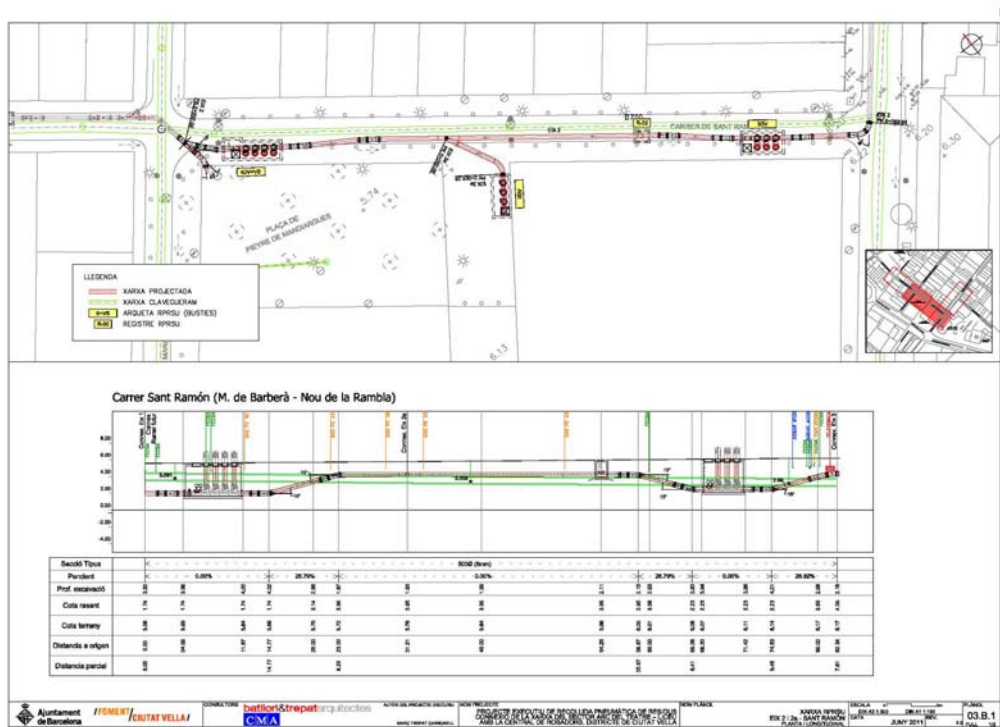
CARRER DE SANT RAMON

PLAÇA DE PIEYRE DE MANDIARGUES

5.74

6.13

6.20

6.30

LLEGENDA
XARXA PROJECTADA
XARXA CLAVEGUERAM
ARQUETA RPRSU (BUSTIES)
REGISTRE RPRSU

Carrer Sant Ramón (M. de Barberà - Nou de la Rambla)

6.00
4.00
2.00
0.00
-2.00
-4.00

| Secció Tipus | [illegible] |
|---|---|
| Pendent | 0.00% · 28.79% · 0.00% · 28.79% · 0.00% · 28.92% |
| Prof. excavació | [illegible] |
| Cota rasant | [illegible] |
| Cota terreny | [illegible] |
| Distancia a origen | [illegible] |
| Distancia parcial | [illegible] |

Ajuntament de Barcelona | FOMENT CIUTAT VELLA | CONSULTORS | batlle i roig | trepat arquitectes | CMA | PROJECTE EXECUTIU DE RECOLLIDA PNEUMÀTICA DE RESIDUS CONNEXIÓ DE LA XARXA DEL SECTOR ARC DEL TEATRE - LORETO AMB LA CENTRAL DE ROBADORS. DISTRICTE DE CIUTAT VELLA | XARXA RPRSU EIX 2 : 2a - SANT RAMON PLANTA I LONGITUDINAL | ESCALA | DATA JUNY 2011 | 03.B.1